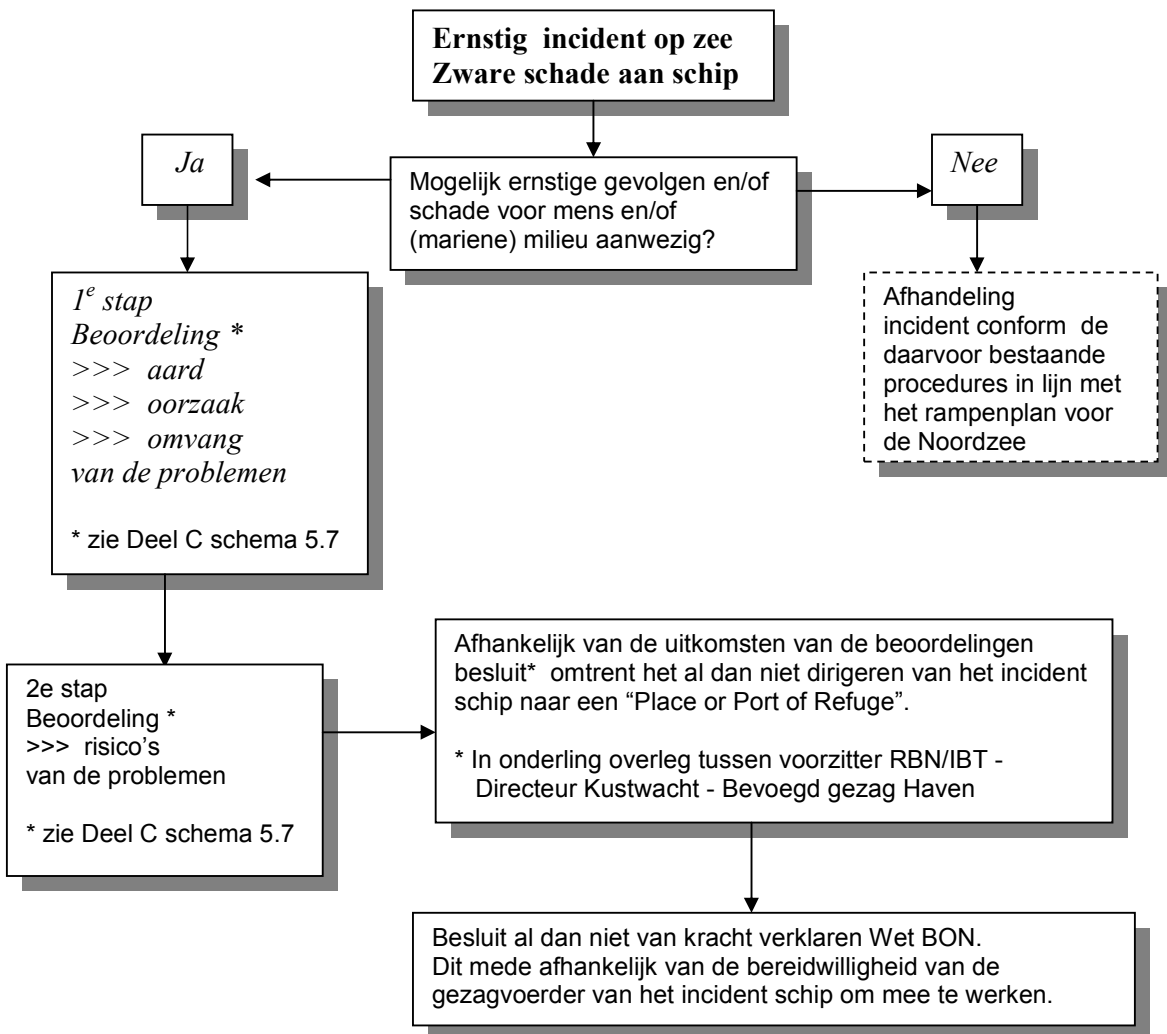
Ernstig incident op zee
Zware schade aan schip

Mogelijk ernstige gevolgen en/of schade voor mens en/of (mariene) milieu aanwezig?

Ja

Nee

$1^e$ stap
Beoordeling *
>>> aard
>>> oorzaak
>>> omvang
van de problemen

* zie Deel C schema 5.7

Afhandeling incident conform de daarvoor bestaande procedures in lijn met het rampenplan voor de Noordzee

2e stap
Beoordeling *
>>> risico's
van de problemen

* zie Deel C schema 5.7

Afhankelijk van de uitkomsten van de beoordelingen besluit* omtrent het al dan niet dirigeren van het incident schip naar een "Place or Port of Refuge".

* In onderling overleg tussen voorzitter RBN/IBT - Directeur Kustwacht - Bevoegd gezag Haven

Besluit al dan niet van kracht verklaren Wet BON.
Dit mede afhankelijk van de bereidwilligheid van de gezagvoerder van het incident schip om mee te werken.